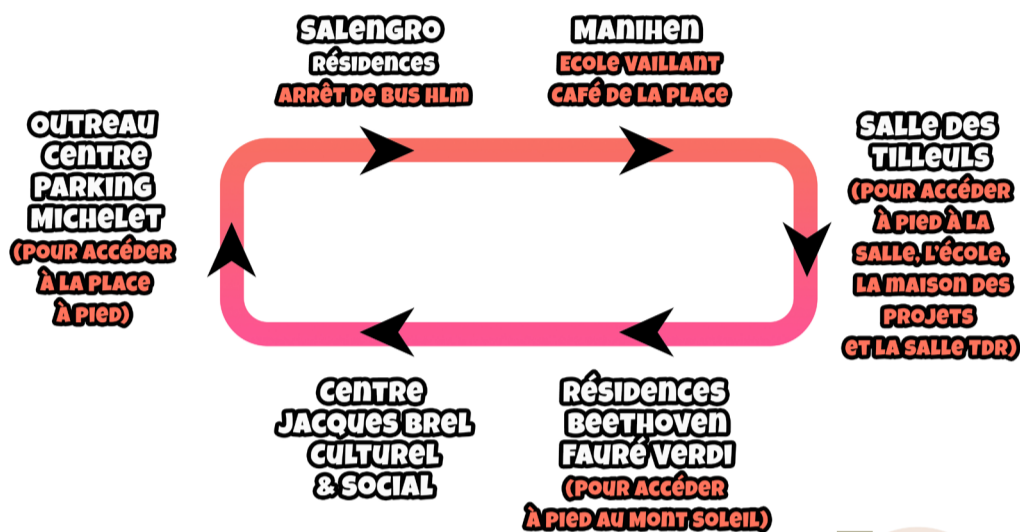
SALENGRO
Résidences
ARRÊT DE BUS HLM

MANIHEN
ECOLE VAILLANT
CAFÉ DE LA PLACE

SALLE DES TILLEULS
(POUR ACCÉDER À PIED À LA SALLE, L'ÉCOLE, LA MAISON DES PROJETS ET LA SALLE TDR)

Résidences Beethoven Fauré Verdi
(POUR ACCÉDER À PIED AU MONT SOLEIL)

CENTRE JACQUES BREL CULTUREL & SOCIAL

OUTREAU CENTRE PARKING MICHELET
(POUR ACCÉDER À LA PLACE À PIED)